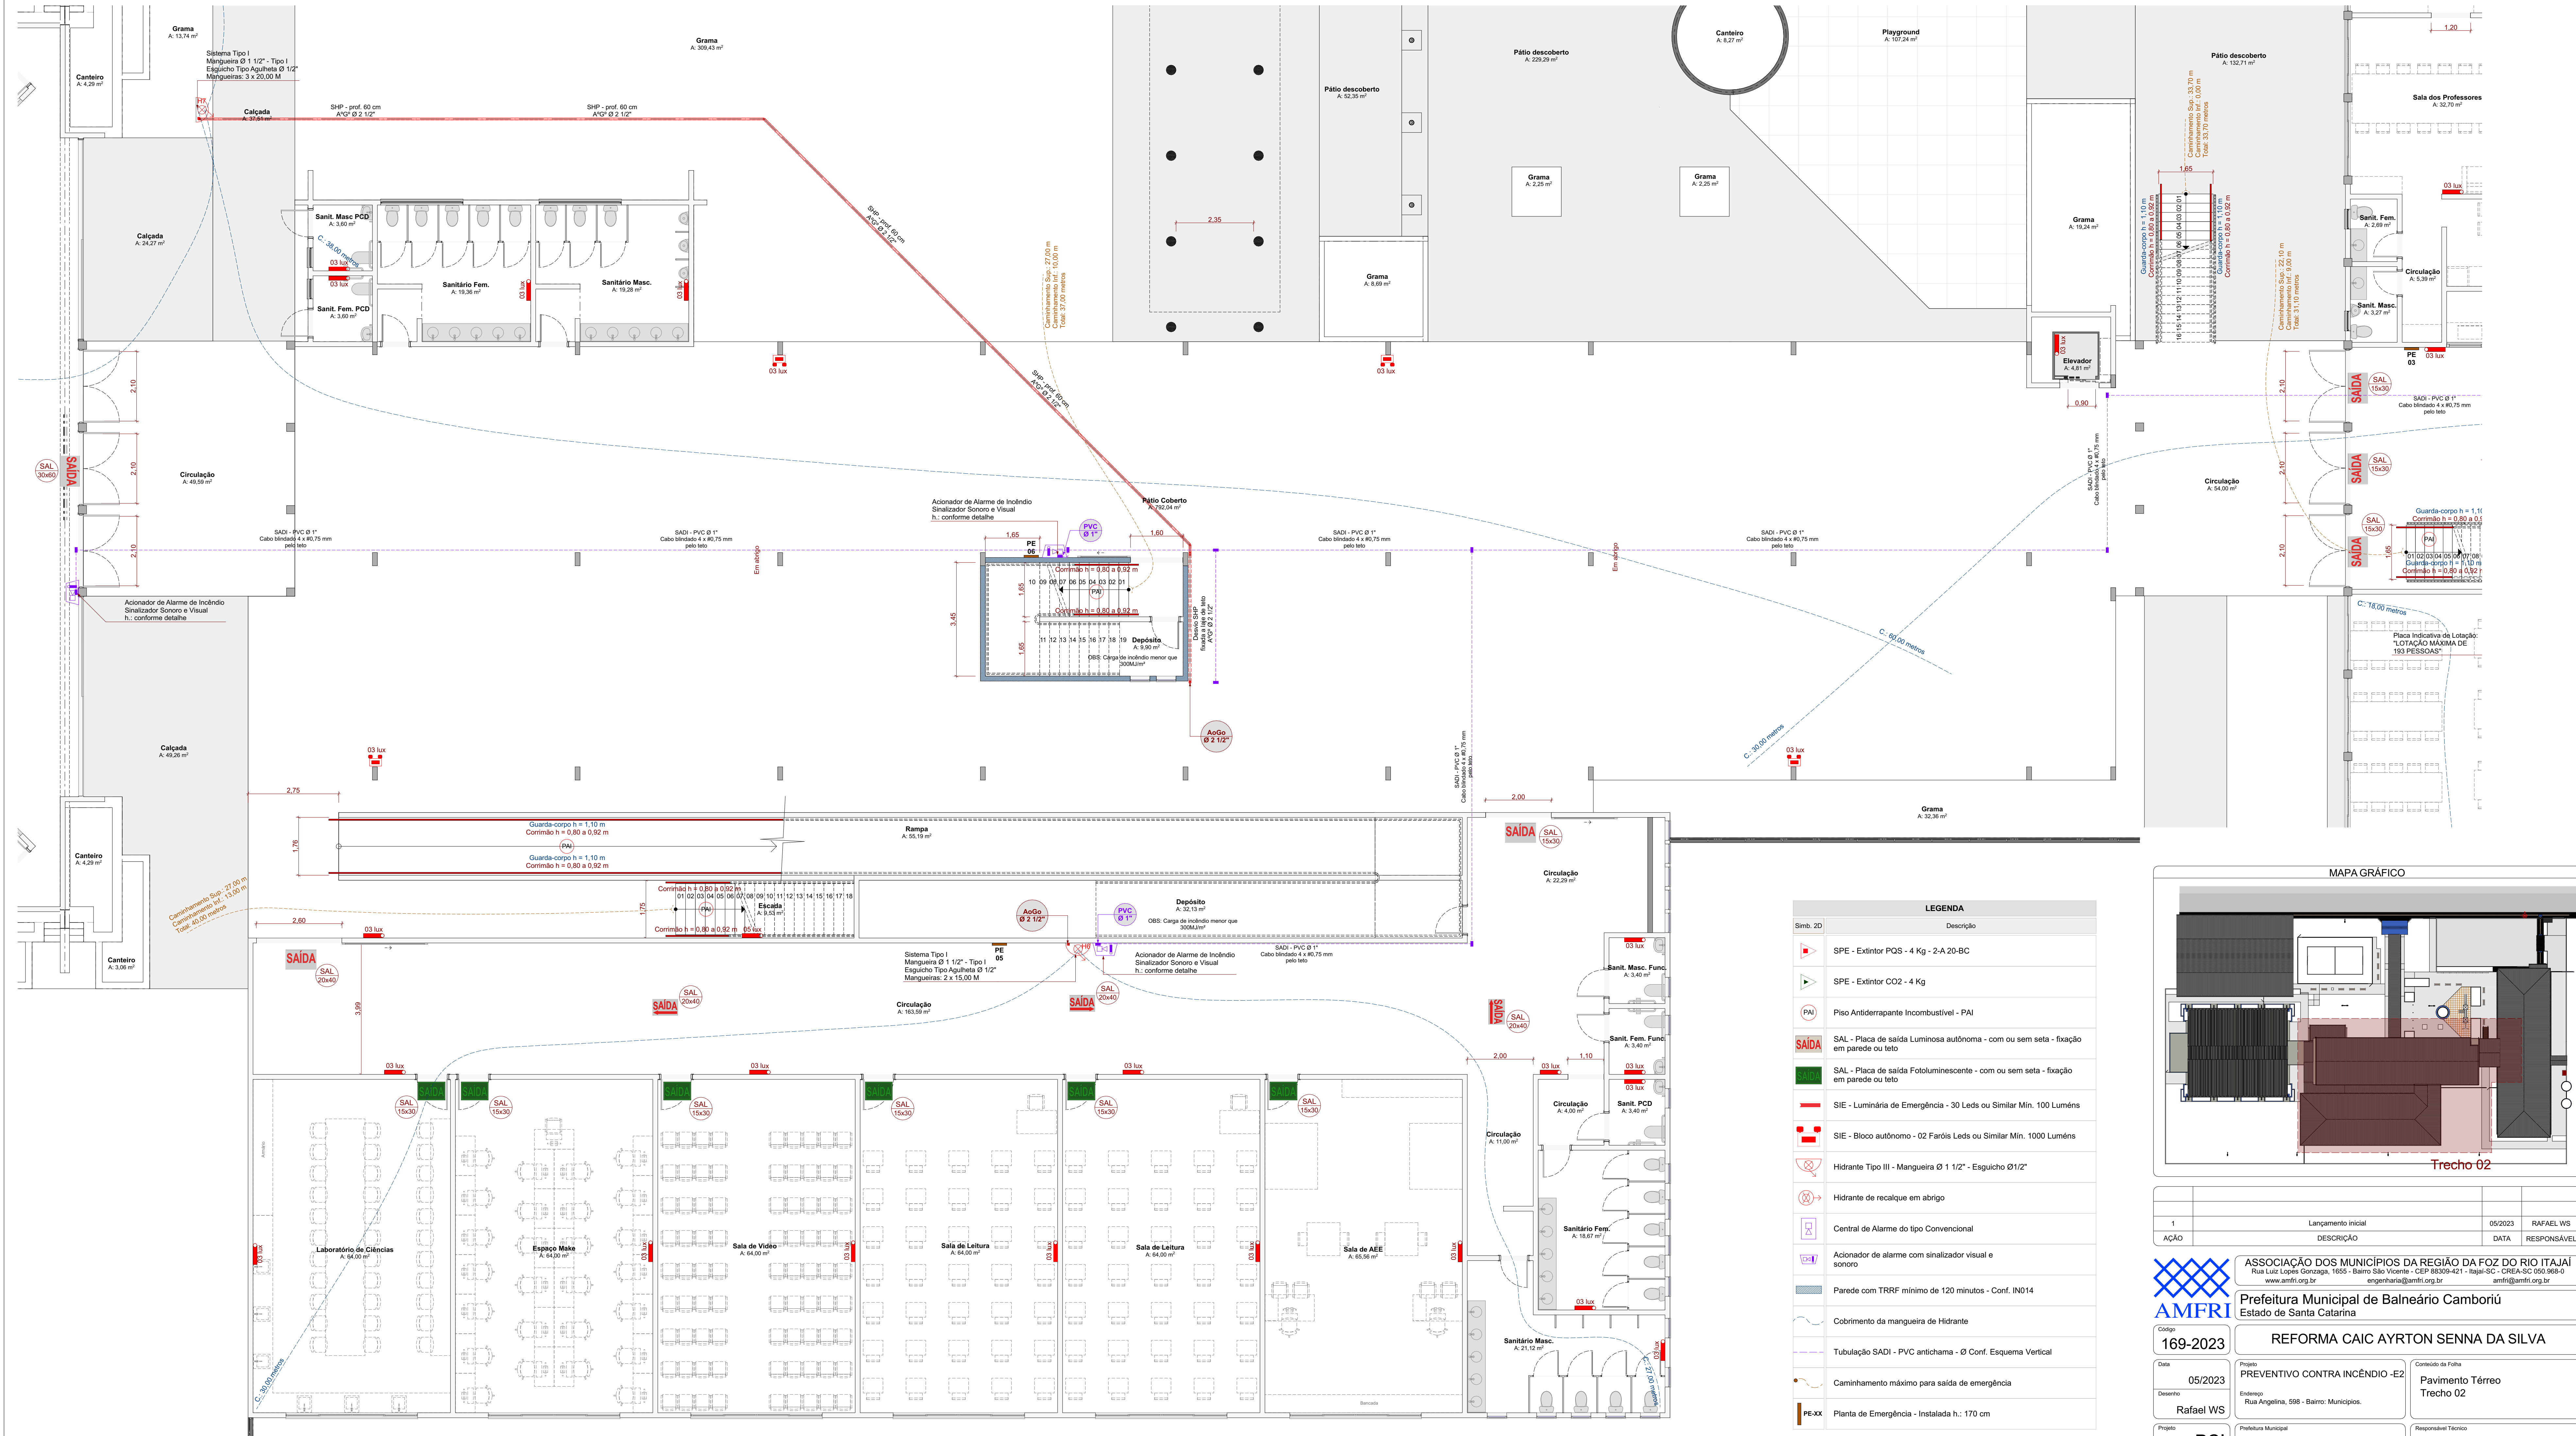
Grama
A: 13,74 m²

Sistema Tipo I
Mangueira Ø 1 1/2" - Tipo I
Esguicho Tipo Agulheta Ø 1/2"
Mangueiras: 3 x 20,00 M

Grama
A: 309,43 m²

Canteiro
A: 4,29 m²

Calçada
A: 37,51 m²

SHP - prof. 60 cm
A°G° Ø 2 1/2"

SHP - prof. 60 cm
A°G° Ø 2 1/2"

Calçada
A: 24,27 m²

Sanit. Masc PCD
A: 3,60 m²

Sanitário Fem.
A: 19,36 m²

Sanitário Masc.
A: 19,28 m²

Sanit. Fem. PCD
A: 3,60 m²

03 lux

SHP - prof. 60 cm
A°G° Ø 2 1/2"

Caminhamento Sup.: 27,00 m
Caminhamento Inf.: 10,00 m
Total: 37,00 metros

Pátio descoberto
A: 52,35 m²

Pátio descoberto
A: 229,29 m²

Canteiro
A: 8,27 m²

Playground
A: 107,24 m²

Pátio descoberto
A: 132,71 m²

Sala dos Professores
A: 32,70 m²

Grama
A: 2,25 m²

Grama
A: 2,25 m²

Grama
A: 8,69 m²

Grama
A: 19,24 m²

2,35

1,65

Caminhamento Sup.: 33,70 m
Caminhamento Inf.: 0,00 m
Total: 33,70 metros

Guarda-corpo h = 1,10 m
Corrimão h = 0,80 a 0,92 m

Sanit. Fem.
A: 2,69 m²

Circulação
A: 5,39 m²

Sanit. Masc.
A: 3,27 m²

Caminhamento Sup.: 22,10 m
Caminhamento Inf.: 9,00 m
Total: 31,10 metros

Elevador
A: 4,81 m²

PE
03

SAÍDA

SAL
15x30

SADI - PVC Ø 1"
Cabo blindado 4 x #0,75 mm
pelo teto

0,90

2,10

SAL
30x60

Circulação
A: 49,59 m²

SADI - PVC Ø 1"
Cabo blindado 4 x #0,75 mm
pelo teto

Acionador de Alarme de Incêndio
Sinalizador Sonoro e Visual
h.: conforme detalhe

PVC
Ø 1"

Pátio Coberto
A: 792,04 m²

1,65

1,60

PE
06

Em abrigo

Corrimão h = 0,80 a 0,92 m

PAI

Descida SHP
fixada a laje de teto
A°G° Ø 2 1/2"

Depósito
A: 9,90 m²

OBS: Carga de incêndio menor que 300MJ/m²

3,45

Circulação
A: 54,00 m²

Guarda-corpo h = 1,1
Corrimão h = 0,80 a 0,9

C.: 18,00 metros

Placa Indicativa de Lotação:
"LOTAÇÃO MÁXIMA DE
193 PESSOAS"

C.: 60,00 metros

C.: 30,00 metros

AoGo
Ø 2 1/2"

Acionador de Alarme de Incêndio
Sinalizador Sonoro e Visual
h.: conforme detalhe

Calçada
A: 49,26 m²

2,75

Guarda-corpo h = 1,10 m
Corrimão h = 0,80 a 0,92 m

Rampa
A: 55,19 m²

Guarda-corpo h = 1,10 m
Corrimão h = 0,80 a 0,92 m

2,00

Grama
A: 32,36 m²

Canteiro
A: 4,29 m²

Canteiro
A: 3,06 m²

Caminhamento Sup.: 27,00 m
Caminhamento Inf.: 13,00 m
Total: 40,00 metros

2,60

1,78

Escada
A: 9,53 m²

Depósito
A: 32,13 m²

OBS: Carga de incêndio menor que 300MJ/m²

Circulação
A: 22,29 m²

Sistema Tipo I
Mangueira Ø 1 1/2" - Tipo I
Esguicho Tipo Agulheta Ø 1/2"
Mangueiras: 2 x 15,00 M

PE
05

SADI - PVC Ø 1"
Cabo blindado 4 x #0,75 mm
pelo teto

Sanit. Masc. Func.
A: 3,40 m²

SAL
20x40

Circulação
A: 163,59 m²

3,99

Sanit. Fem. Func.
A: 3,40 m²

Circulação
A: 4,00 m²

Sanit. PCD
A: 3,40 m²

Circulação
A: 11,00 m²

Sanitário Fem.
A: 18,67 m²

Laboratório de Ciências
A: 64,00 m²

Espaço Make
A: 64,00 m²

Sala de Vídeo
A: 64,00 m²

Sala de Leitura
A: 64,00 m²

Sala de Leitura
A: 64,00 m²

Sala de AEE
A: 65,56 m²

Sanitário Masc.
A: 21,12 m²

C.: 30,00 metros

C.: 27,00 metros

LEGENDA

| Simb. 2D | Descrição |
|---|---|
| | SPE - Extintor PQS - 4 Kg - 2-A 20-BC |
| | SPE - Extintor CO2 - 4 Kg |
| PAI | Piso Antiderrapante Incombustível - PAI |
| SAÍDA | SAL - Placa de saída Luminosa autônoma - com ou sem seta - fixação em parede ou teto |
| SAÍDA | SAL - Placa de saída Fotoluminescente - com ou sem seta - fixação em parede ou teto |
| | SIE - Luminária de Emergência - 30 Leds ou Similar Mín. 100 Lumêns |
| | SIE - Bloco autônomo - 02 Faróis Leds ou Similar Mín. 1000 Lumêns |
| | Hidrante Tipo III - Mangueira Ø 1 1/2" - Esguicho Ø1/2" |
| | Hidrante de recalque em abrigo |
| | Central de Alarme do tipo Convencional |
| | Acionador de alarme com sinalizador visual e sonoro |
| | Parede com TRRF mínimo de 120 minutos - Conf. IN014 |
| | Cobrimento da mangueira de Hidrante |
| | Tubulação SADI - PVC antichama - Ø Conf. Esquema Vertical |
| | Caminhamento máximo para saída de emergência |
| PE-XX | Planta de Emergência - Instalada h.: 170 cm |

MAPA GRÁFICO

Trecho 02

| 1 | Lançamento inicial | 05/2023 | RAFAEL WS |
|---|---|---|---|
| AÇÃO | DESCRIÇÃO | DATA | RESPONSÁVEL |

AMFRI
ASSOCIAÇÃO DOS MUNICÍPIOS DA REGIÃO DA FOZ DO RIO ITAJAÍ
Rua Luiz Lopes Gonzaga, 1655 - Bairro São Vicente - CEP 88309-421 - Itajaí-SC - CREA-SC 050.968-0
www.amfri.org.br engenharia@amfri.org.br amfri@amfri.org.br

Prefeitura Municipal de Balneário Camboriú
Estado de Santa Catarina

Código
169-2023

REFORMA CAIC AYRTON SENNA DA SILVA

Data
05/2023

Projeto
PREVENTIVO CONTRA INCÊNDIO -E2

Conteúdo da Folha
Pavimento Térreo
Trecho 02

Desenho
Rafael WS

Endereço
Rua Angelina, 598 - Bairro: Municípios.

Projeto

Prefeitura Municipal

Responsável Técnico